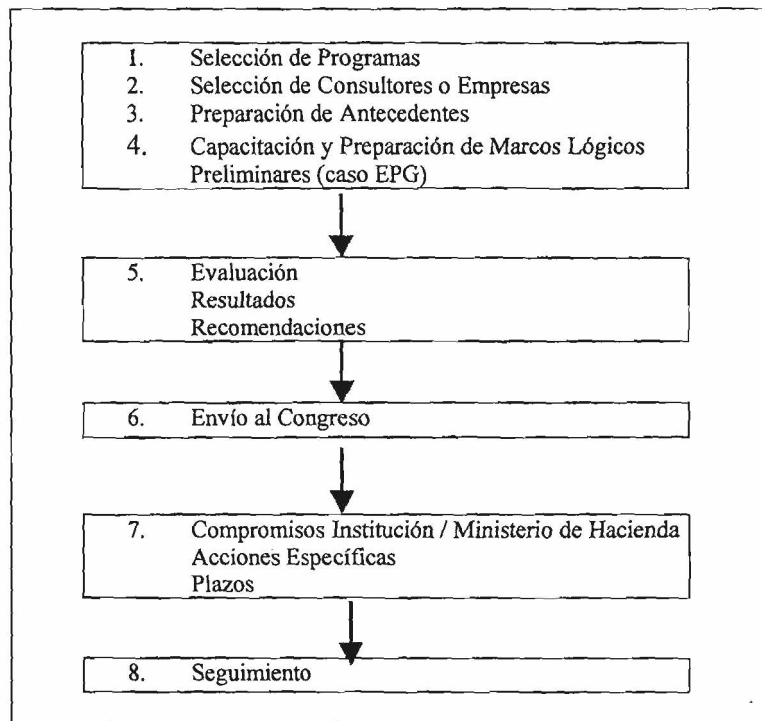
1. Selección de Programas
2. Selección de Consultores o Empresas
3. Preparación de Antecedentes
4. Capacitación y Preparación de Marcos Lógicos Preliminares (caso EPG)

5. Evaluación
Resultados
Recomendaciones

6. Envío al Congreso

7. Compromisos Institución / Ministerio de Hacienda
Acciones Específicas
Plazos

8. Seguimiento